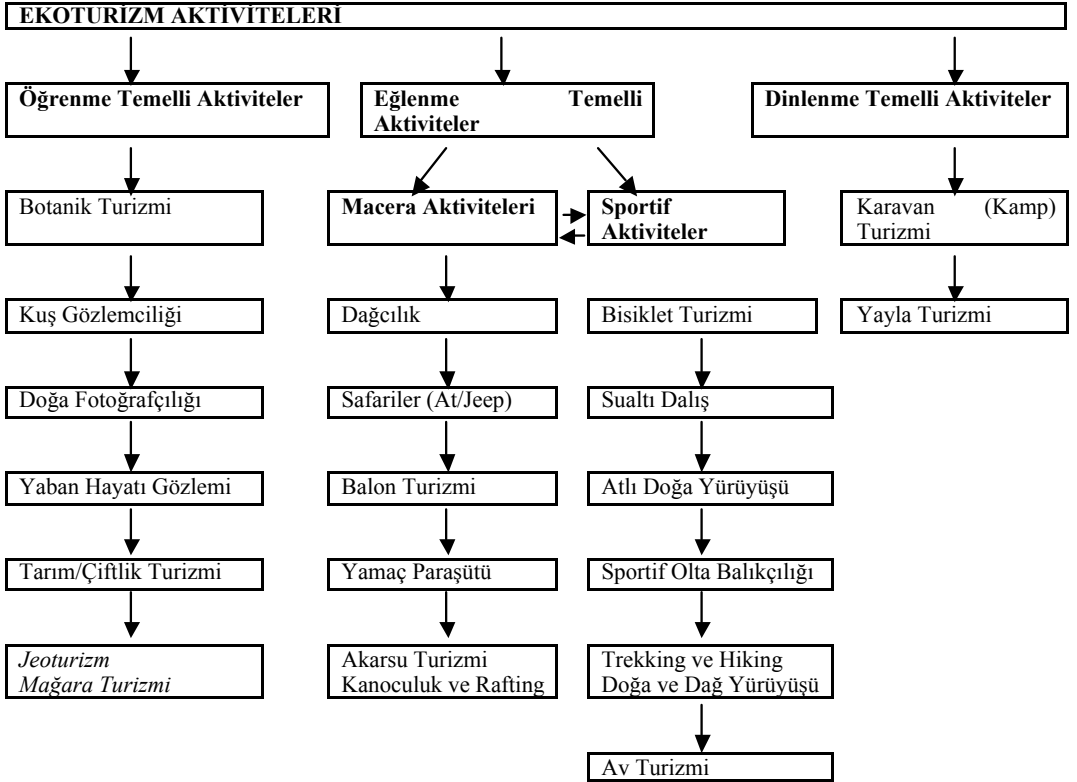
EKOTURİZM AKTİVİTELERİ

Öğrenme Temelli Aktiviteler

Eğlenme Temelli Aktiviteler

Dinlenme Temelli Aktiviteler

Botanik Turizmi

Kuş Gözlemciliği

Doğa Fotoğrafçılığı

Yaban Hayatı Gözlemi

Tarım/Çiftlik Turizmi

Jeoturizm
Mağara Turizmi

Macera Aktiviteleri

Dağcılık

Safariler (At/Jeep)

Balon Turizmi

Yamaç Paraşütü

Akarsu Turizmi
Kanoculuk ve Rafting

Sportif Aktiviteler

Bisiklet Turizmi

Sualtı Dalış

Atlı Doğa Yürüyüşü

Sportif Olta Balıkçılığı

Trekking ve Hiking
Doğa ve Dağ Yürüyüşü

Av Turizmi

Karavan (Kamp) Turizmi

Yayla Turizmi